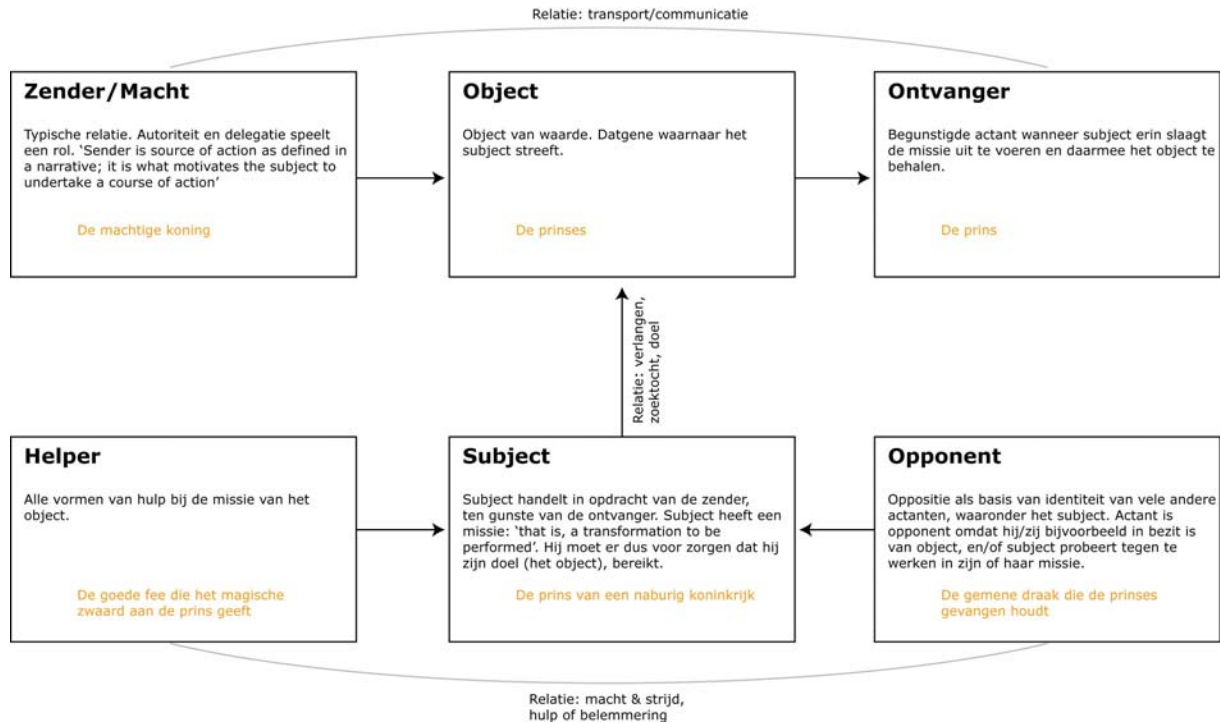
Relatie: transport/communicatie

Zender/Macht

Typische relatie. Autoriteit en delegatie speelt een rol. 'Sender is source of action as defined in a narrative; it is what motivates the subject to undertake a course of action'

De machtige koning

Object

Object van waarde. Datgene waarnaar het subject streeft.

De prinses

Ontvanger

Begunstigde actant wanneer subject erin slaagt de missie uit te voeren en daarmee het object te behalen.

De prins

Relatie: verlangen, zoektocht, doel

Helper

Alle vormen van hulp bij de missie van het object.

De goede fee die het magische zwaard aan de prins geeft

Subject

Subject handelt in opdracht van de zender, ten gunste van de ontvanger. Subject heeft een missie: 'that is, a transformation to be performed'. Hij moet er dus voor zorgen dat hij zijn doel (het object), bereikt.

De prins van een naburig koninkrijk

Opponent

Oppositie als basis van identiteit van vele andere actanten, waaronder het subject. Actant is opponent omdat hij/zij bijvoorbeeld in bezit is van object, en/of subject probeert tegen te werken in zijn of haar missie.

De gemene draak die de prinses gevangen houdt

Relatie: macht & strijd, hulp of belemmering